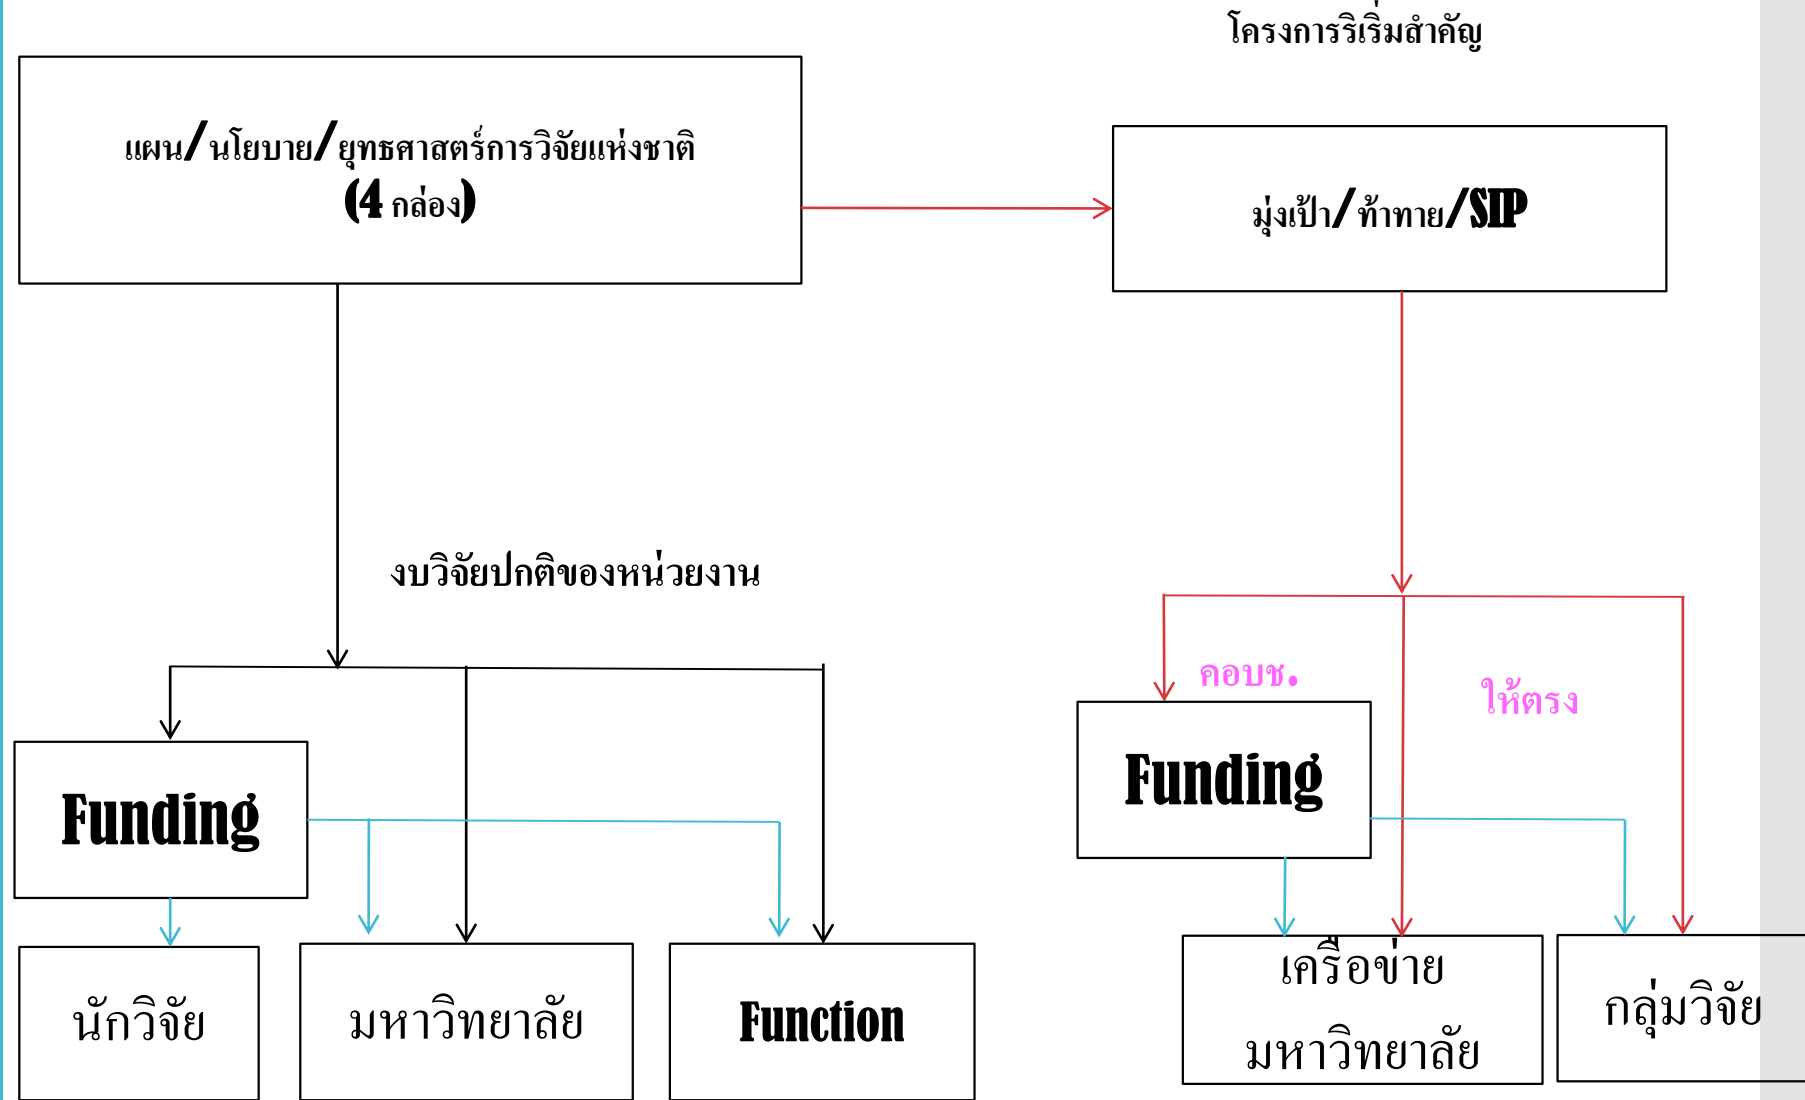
โครงการริเริ่มสำคัญ

แผน/นโยบาย/ยุทธศาสตร์การวิจัยแห่งชาติ (4 กล่อง)

มุ่งเป้า/ท้าทาย/SIP

งบวิจัยปกติของหน่วยงาน

คอบช.

ให้ตรง

Funding

Funding

นักวิจัย

มหาวิทยาลัย

Function

เครือข่ายมหาวิทยาลัย

กลุ่มวิจัย